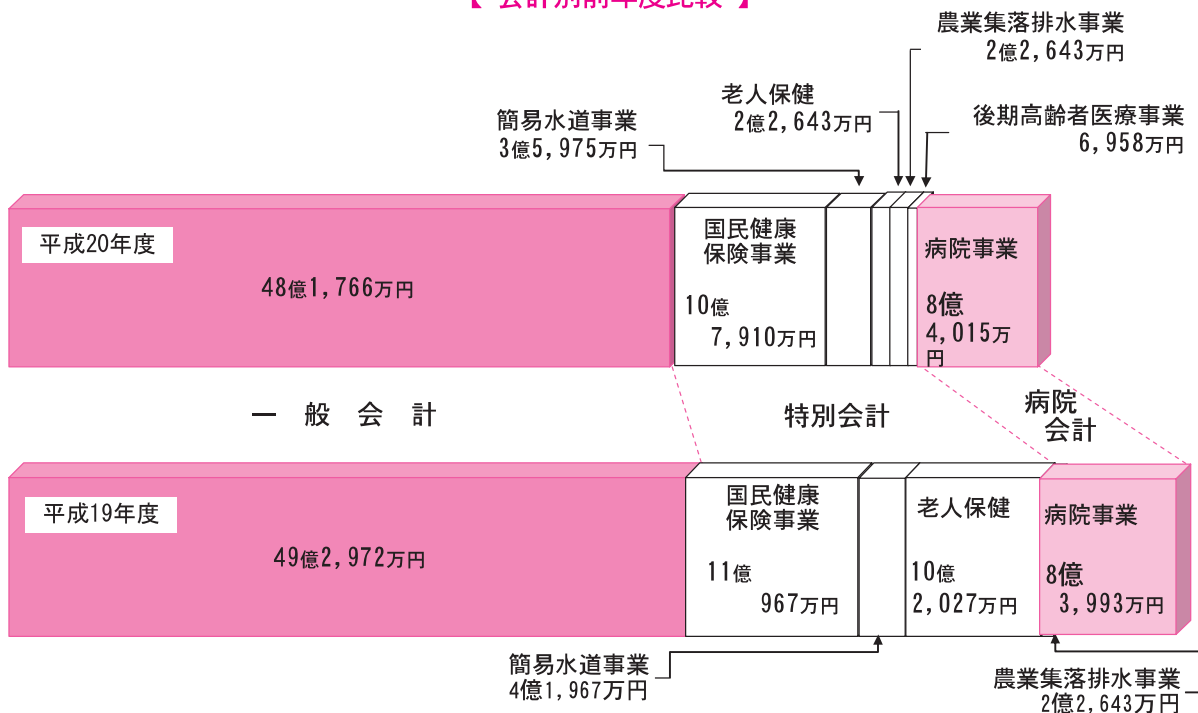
【 会計別前年度比較 】

農業集落排水事業
2億2,643万円

老人保健
2億2,643万円

簡易水道事業
3億5,975万円

後期高齢者医療事業
6,958万円

平成20年度
48億1,766万円

国民健康保険事業
10億
7,910万円

病院事業
8億
4,015万円

一 般 会 計

特別会計

病院会計

平成19年度
49億2,972万円

国民健康保険事業
11億
967万円

老人保健
10億
2,027万円

病院事業
8億
3,993万円

簡易水道事業
4億1,967万円

農業集落排水事業
2億2,643万円